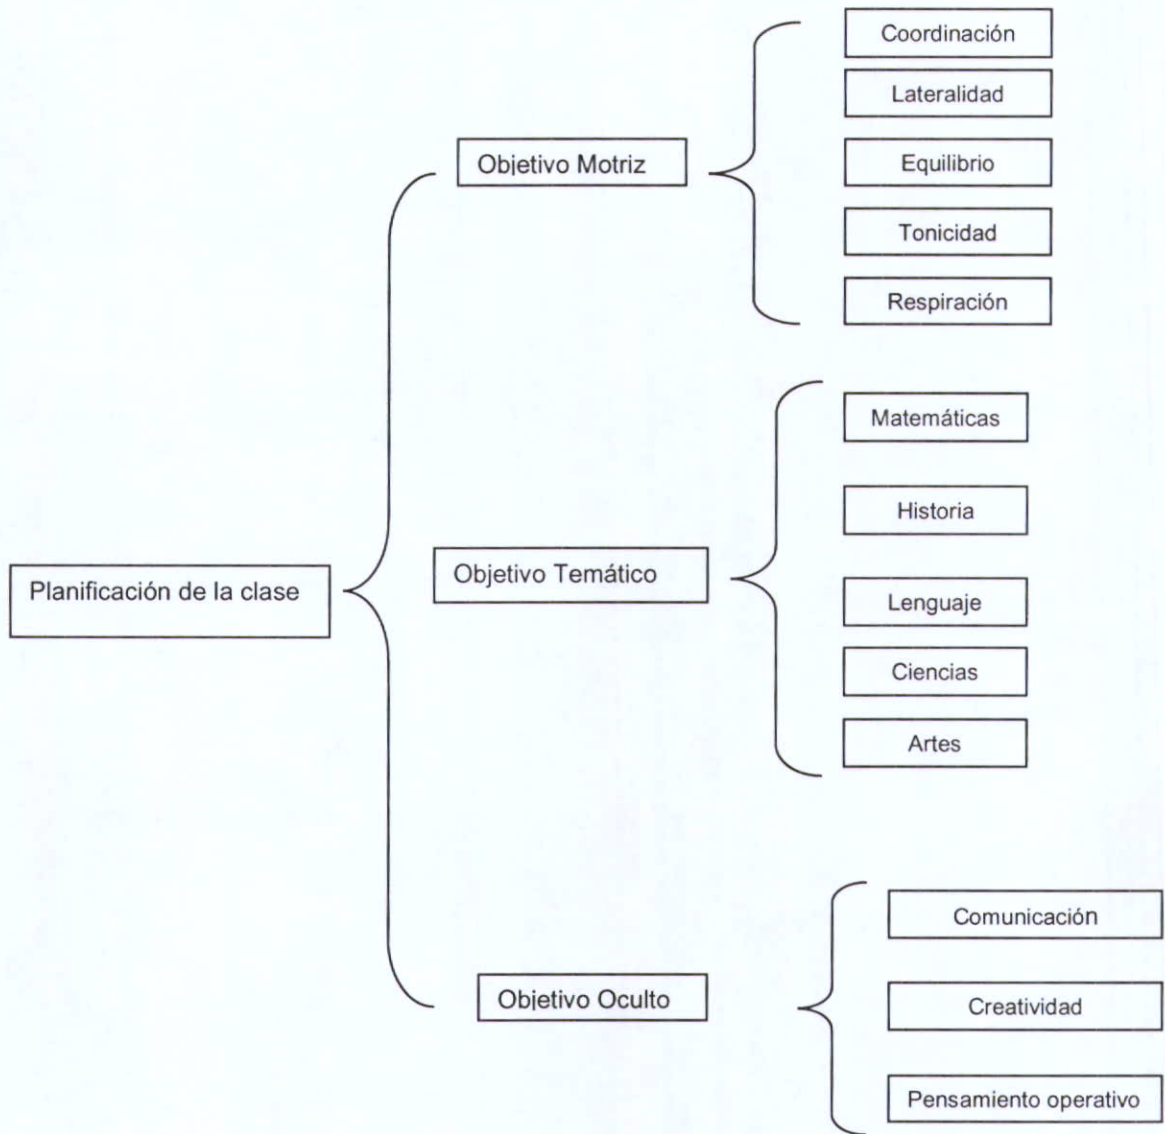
Planificación de la clase

Objetivo Motriz

Coordinación

Lateralidad

Equilibrio

Tonicidad

Respiración

Objetivo Temático

Matemáticas

Historia

Lenguaje

Ciencias

Artes

Objetivo Oculto

Comunicación

Creatividad

Pensamiento operativo